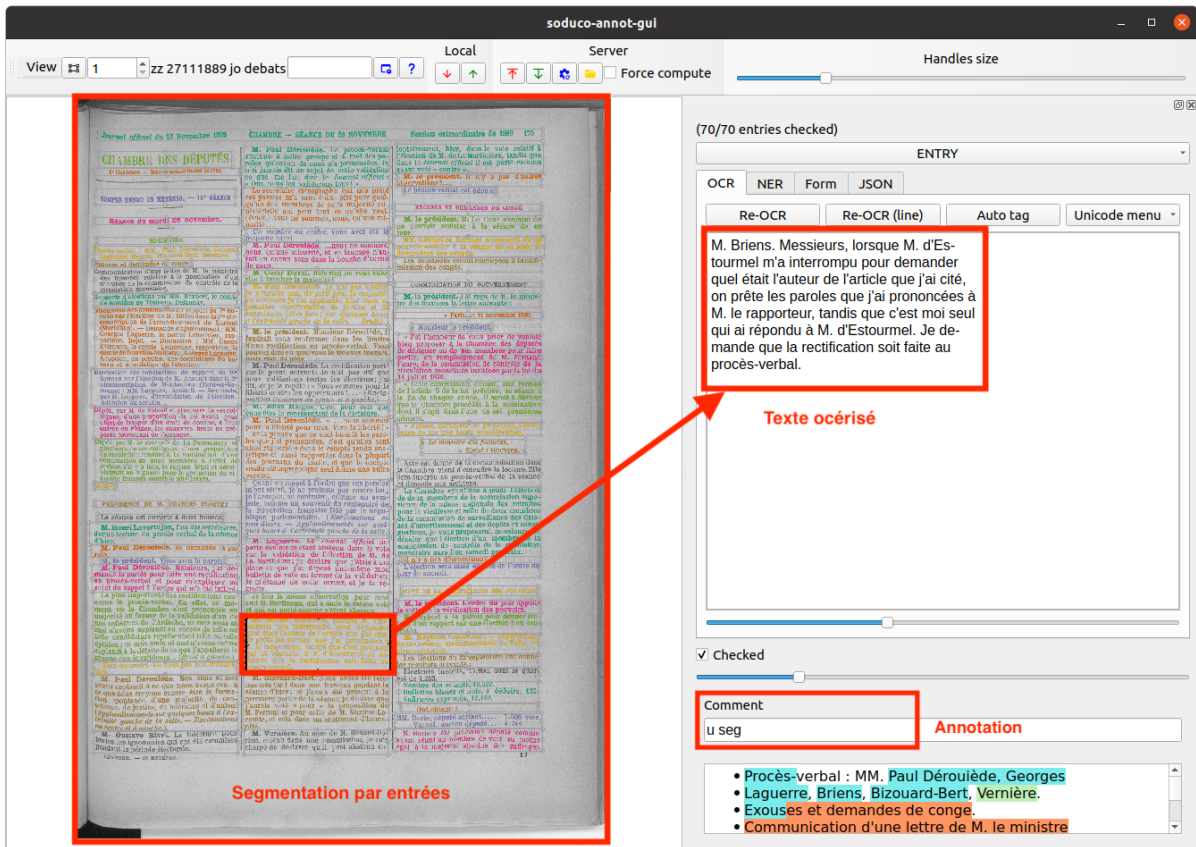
soduco-annot-gui

View 1 zz 27111889 jo debats Local Server Force compute Handles size

(70/70 entries checked)

ENTRY

OCR NER Form JSON

Re-OCR Re-OCR (line) Auto tag Unicode menu

M. Briens. Messieurs, lorsque M. d'Estourmel m'a interrompu pour demander quel était l'auteur de l'article que j'ai cité, on prête les paroles que j'ai prononcées à M. le rapporteur, tandis que c'est moi seul qui ai répondu à M. d'Estourmel. Je demande que la rectification soit faite au procès-verbal.

Texte océrisé

Checked

Comment

u seg

Annotation

- Procès-verbal : MM. Paul Dérouiède, Georges
- Laguerre, Briens, Bizouard-Bert, Vernière.
- Exouses et demandes de conge.
- Communication d'une lettre de M. le ministre

Segmentation par entrées

Journal officiel du 27 Novembre 1889 CHAMBRE — SÉANCE DU 26 NOVEMBRE Session extraordinaire de 1889 155

CHAMBRE DES DÉPUTÉS

Séance du mardi 26 novembre.